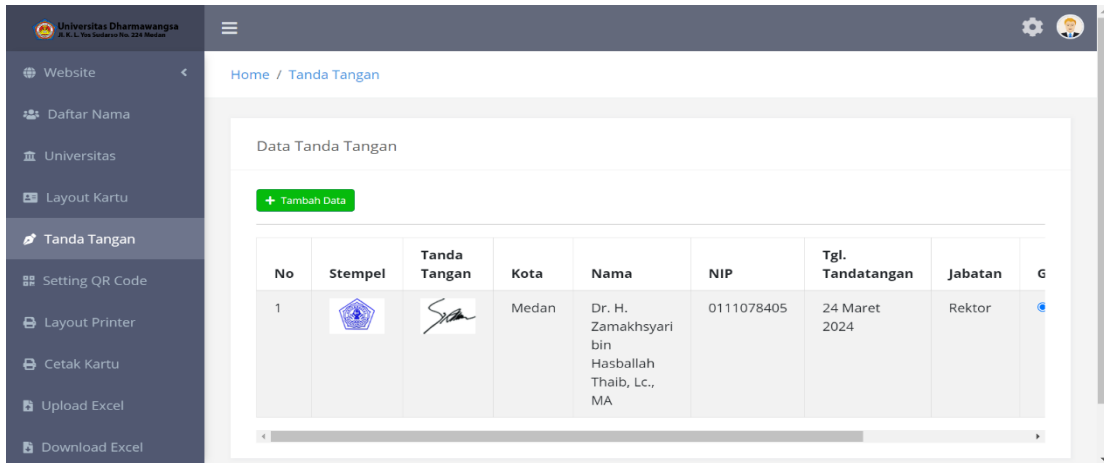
Universitas Dharmawangsa
Jl. K. L. Yos Sudarso No. 224 Medan

Website
Daftar Nama
Universitas
Layout Kartu
Tanda Tangan
Setting QR Code
Layout Printer
Cetak Kartu
Upload Excel
Download Excel

Home / Tanda Tangan

Data Tanda Tangan

+ Tambah Data

| No | Stempel | Tanda Tangan | Kota | Nama | NIP | Tgl. Tandatangan | Jabatan | G |
|---|---|---|---|---|---|---|---|---|
| 1 | | | Medan | Dr. H. Zamakhsyari bin Hasballah Thaib, Lc., MA | 0111078405 | 24 Maret 2024 | Rektor | |